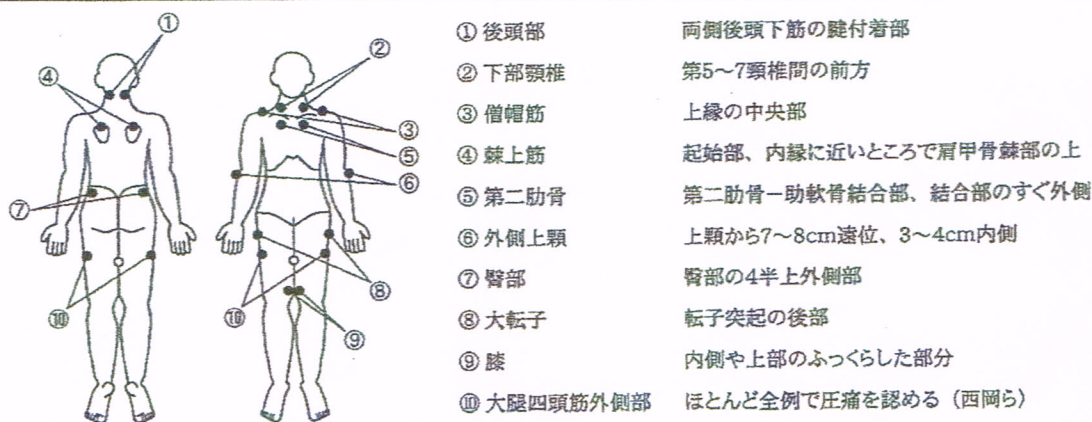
①
④
②
③
⑤
⑥
⑦
⑧
⑩
⑩
⑨

| | |
|---|---|
| ① 後頭部 | 両側後頭下筋の腱付着部 |
| ② 下部頸椎 | 第5～7頸椎間の前方 |
| ③ 僧帽筋 | 上縁の中央部 |
| ④ 棘上筋 | 起始部、内縁に近いところで肩甲骨棘部の上 |
| ⑤ 第二肋骨 | 第二肋骨－肋軟骨結合部、結合部のすぐ外側 |
| ⑥ 外側上顆 | 上顆から7～8cm遠位、3～4cm内側 |
| ⑦ 臀部 | 臀部の4半上外側部 |
| ⑧ 大転子 | 転子突起の後部 |
| ⑨ 膝 | 内側や上部のふっくらした部分 |
| ⑩ 大腿四頭筋外側部 | ほとんど全例で圧痛を認める（西岡ら） |